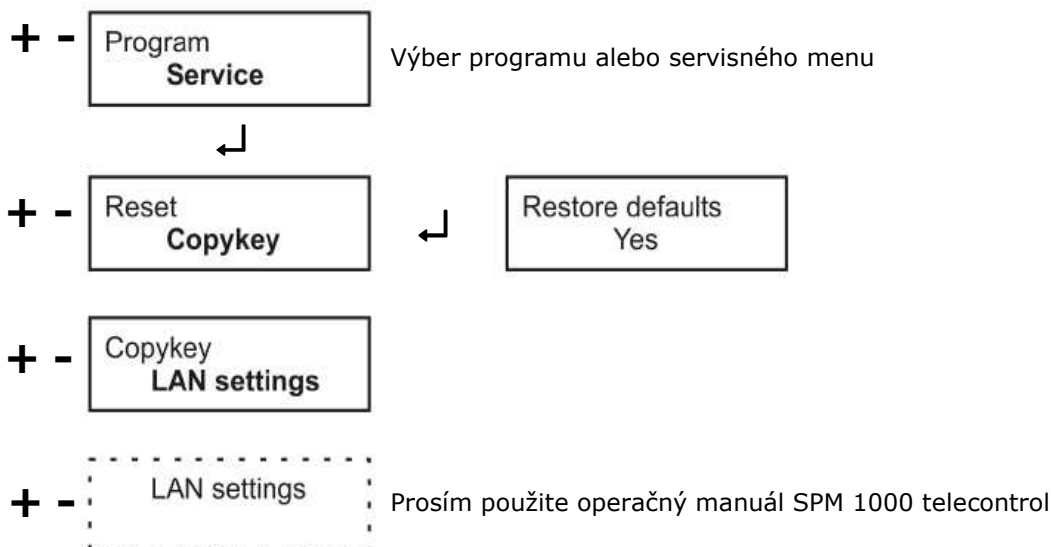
+ - Program
Service

Výber programu alebo servisného menu

↵

+ - Reset
Copykey

↵

Restore defaults
Yes

+ - Copykey
LAN settings

+ - LAN settings

Prosím použite operačný manuál SPM 1000 telecontrol